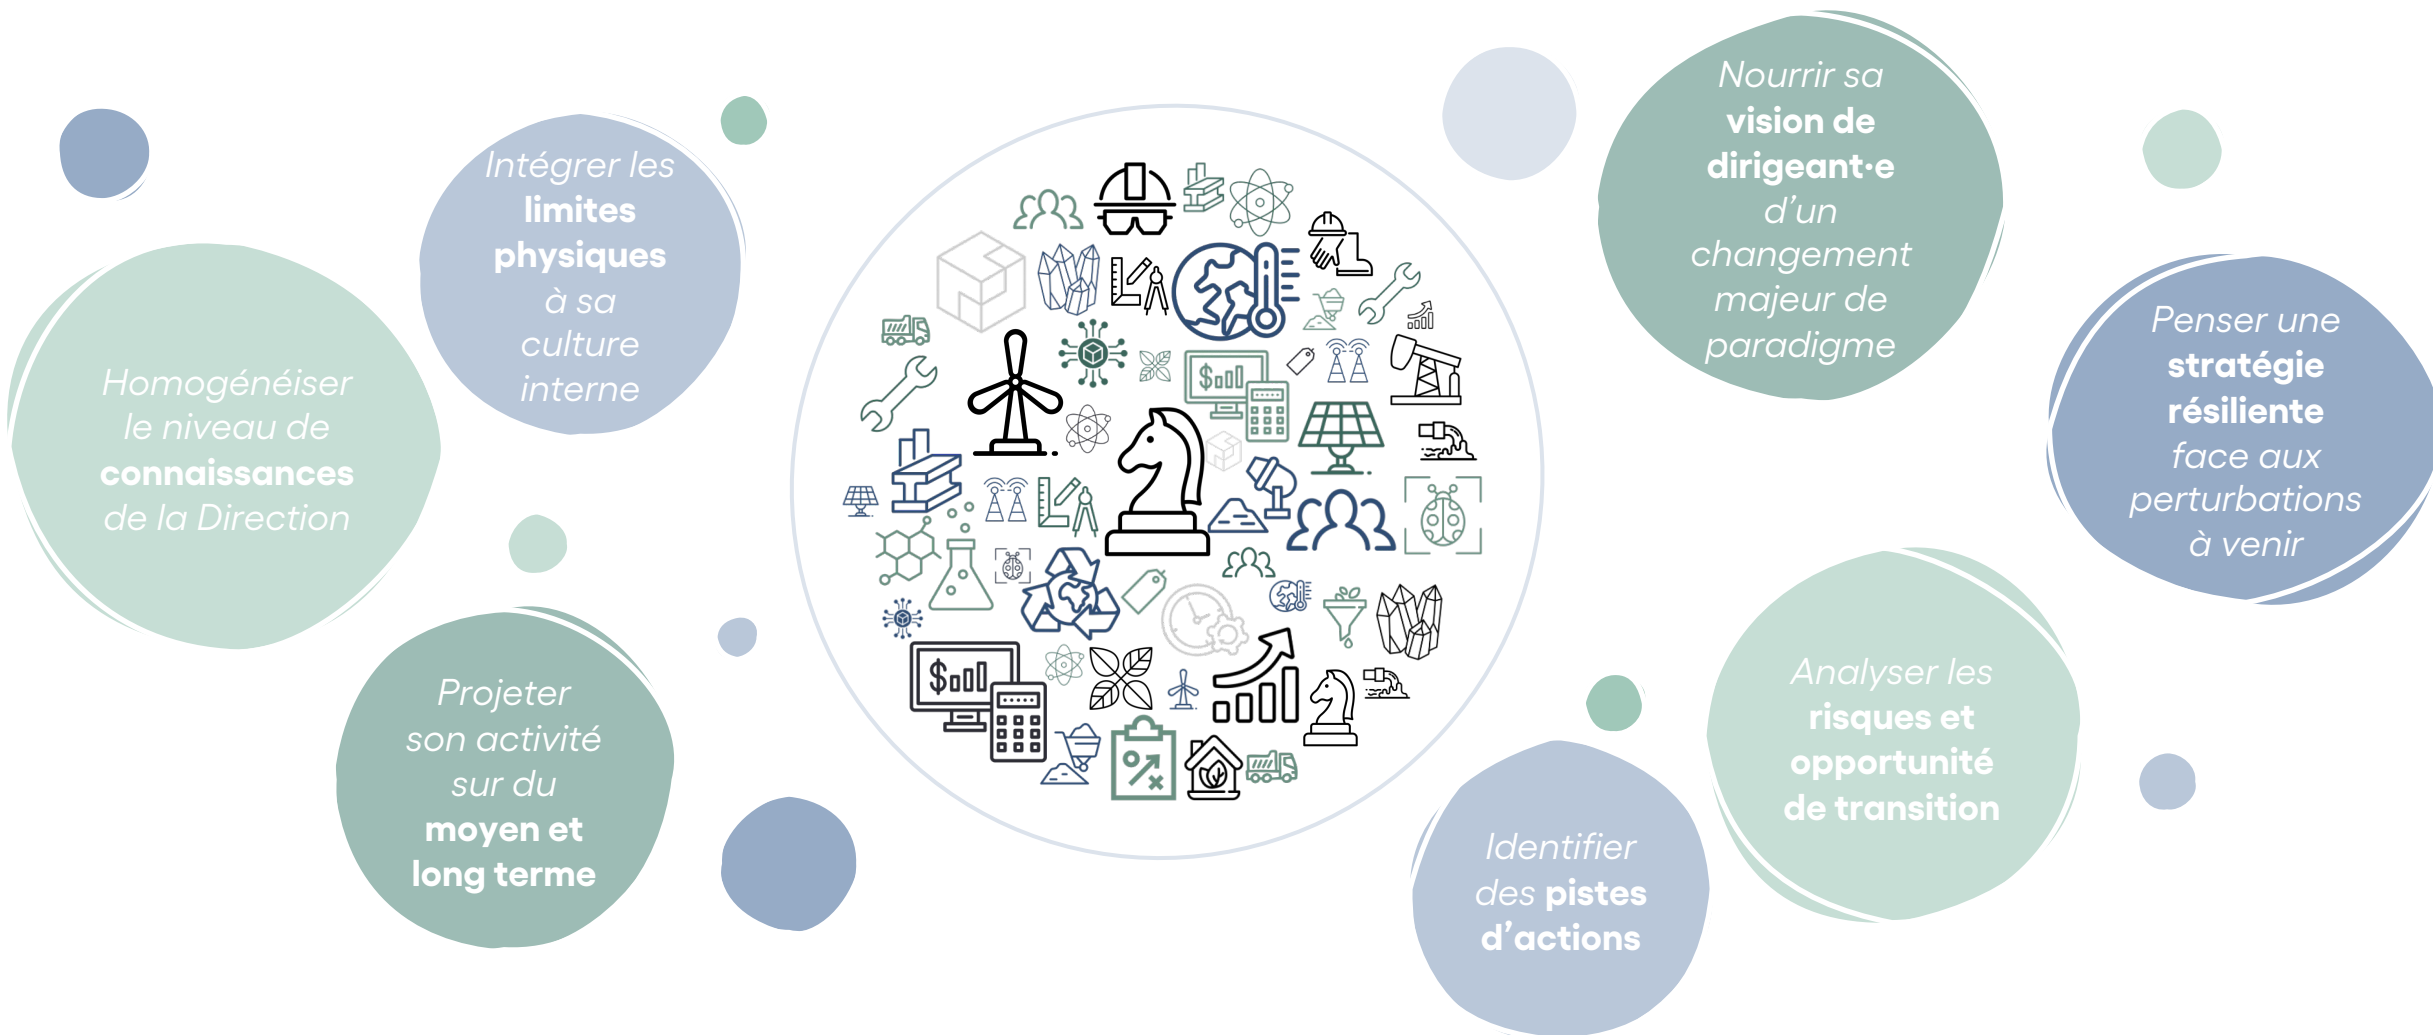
Homogénéiser le niveau de **connaissances** de la Direction

Intégrer les **limites physiques** à sa culture interne

Projeter son activité sur du **moyen et long terme**

Nourrir sa **vision de dirigeant·e** d'un changement majeur de paradigme

Penser une **stratégie résiliente** face aux perturbations à venir

Analyser les **risques et opportunité de transition**

Identifier des **pistes d'actions**